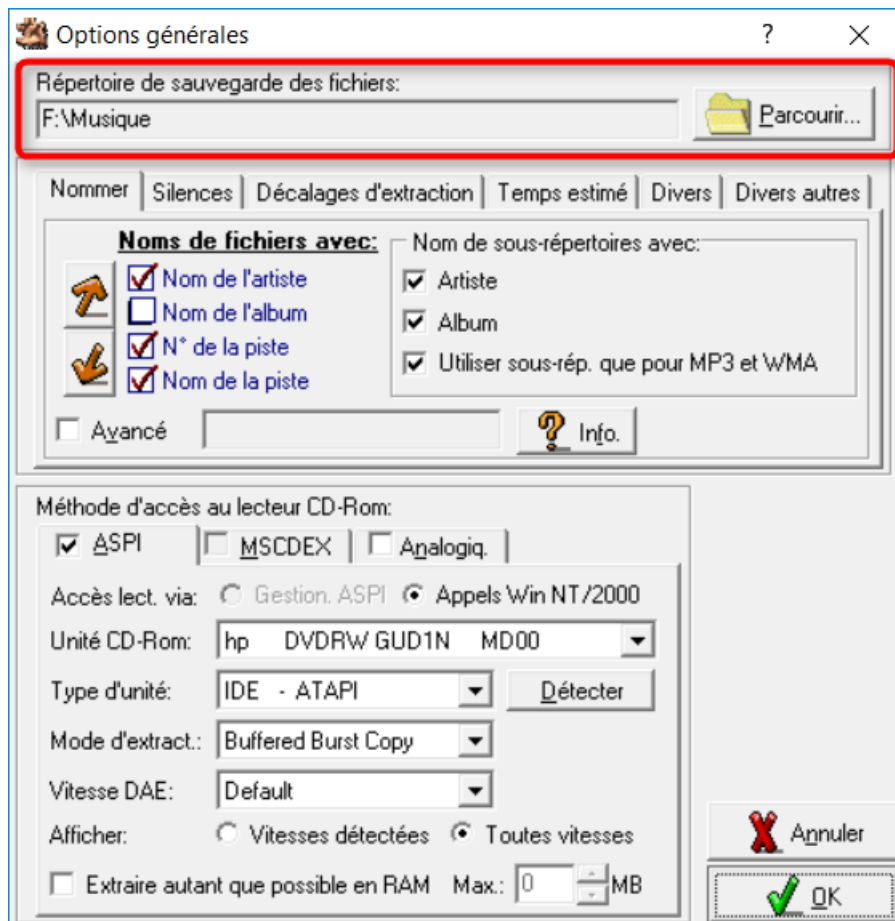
Options générales

?

X

Répertoire de sauvegarde des fichiers:

F:\Musique

Parcourir...

Nommer | Silences | Décalages d'extraction | Temps estimé | Divers | Divers autres

Noms de fichiers avec:

Nom de l'artiste

Nom de l'album

N° de la piste

Nom de la piste

Nom de sous-répertoires avec:

Artiste

Album

Utiliser sous-rép. que pour MP3 et WMA

Avancé

Info.

Méthode d'accès au lecteur CD-Rom:

ASPI | MSCDEX | Analogiq.

Accès lect. via: Gestion. ASPI Appels Win NT/2000

Unité CD-Rom: hp DVDRW GUD1N MD00

Type d'unité: IDE - ATAPI

Détecter

Mode d'extract.: Buffered Burst Copy

Vitesse DAE: Default

Afficher: Vitesses détectées Toutes vitesses

Extraire autant que possible en RAM Max.: 0 MB

Annuler

OK